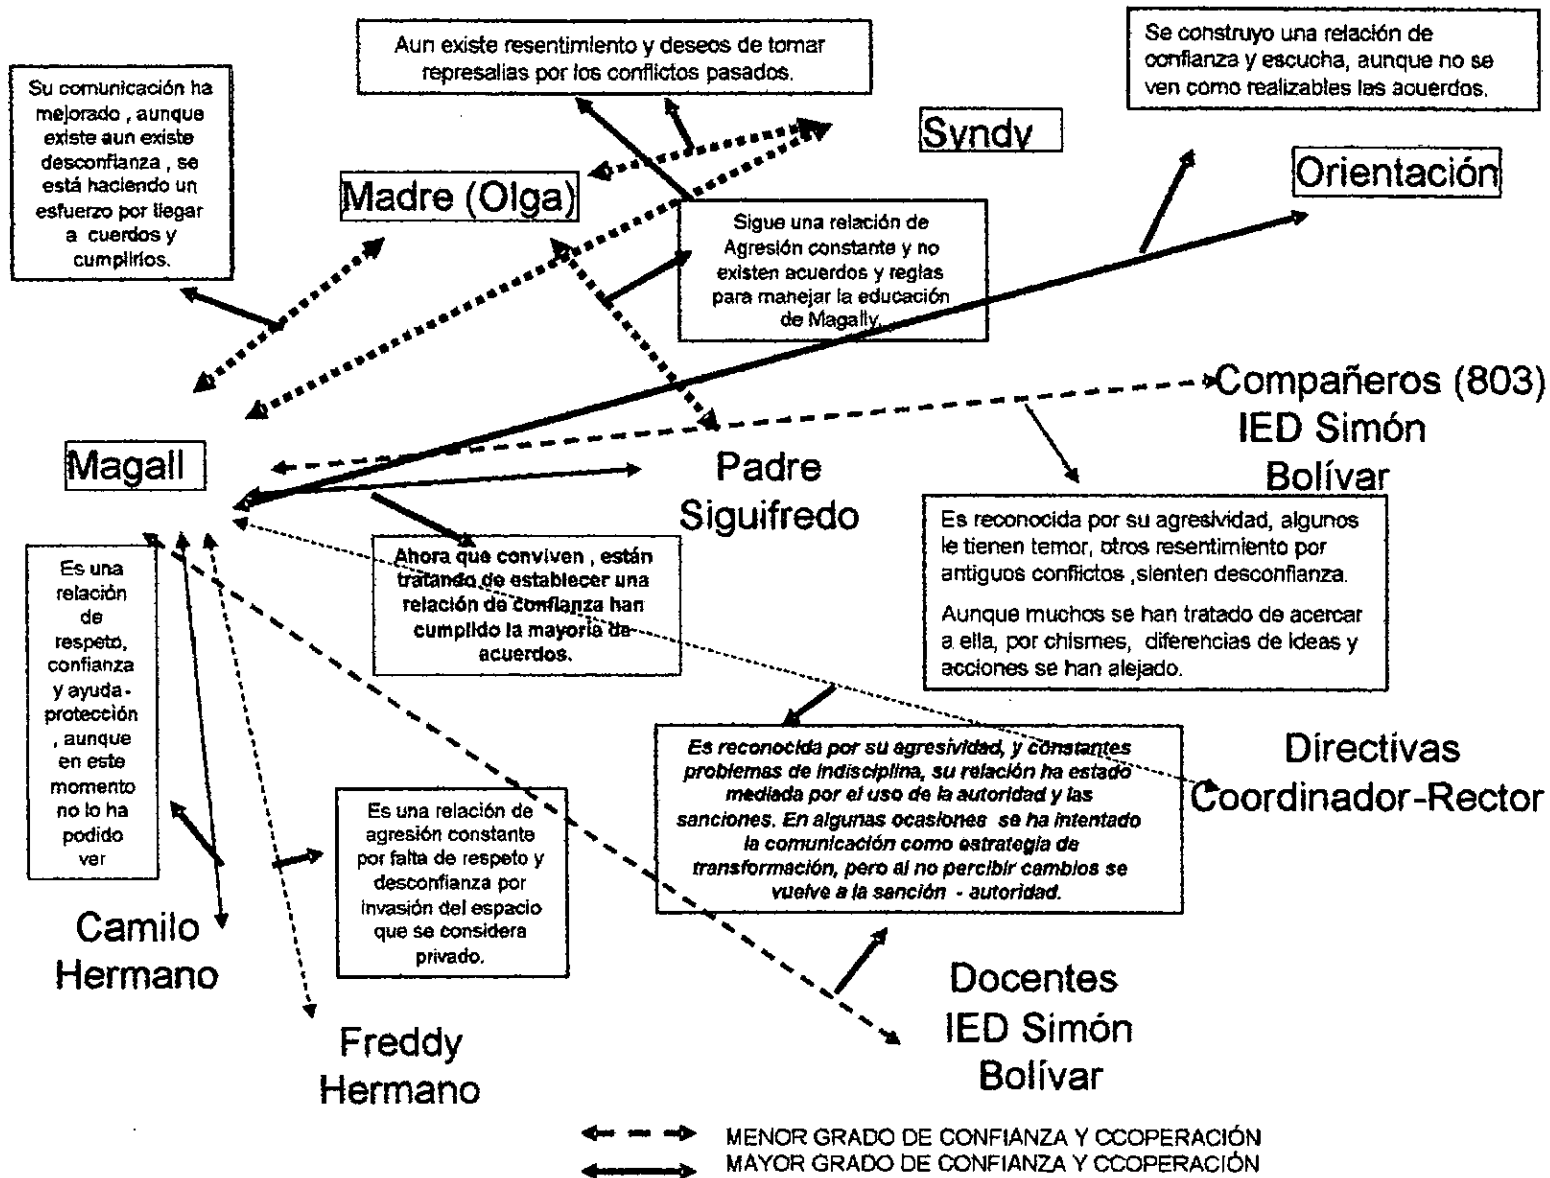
Aun existe resentimiento y deseos de tomar represalias por los conflictos pasados.

Se construyo una relación de confianza y escucha, aunque no se ven como realizables las acuerdos.

Su comunicación ha mejorado , aunque existe aun existe desconfianza , se está haciendo un esfuerzo por llegar a cuerdos y cumplirlos.

Syndy

Madre (Olga)

Orientación

Sigue una relación de Agresión constante y no existen acuerdos y reglas para manejar la educación de Magally.

Compañeros (803) IED Simón Bolívar

Magall

Padre Siguifredo

Ahora que conviven , están tratando de establecer una relación de confianza han cumplido la mayoria de acuerdos.

Es reconocida por su agresividad, algunos le tienen temor, otros resentimiento por antiguos conflictos ,sienten desconfianza.

Aunque muchos se han tratado de acercar a ella, por chismes, diferencias de ideas y acciones se han alejado.

Es una relación de respeto, confianza y ayuda - protección , aunque en este momento no lo ha podido ver

Es reconocida por su agresividad, y constantes problemas de indisciplina, su relación ha estado mediada por el uso de la autoridad y las sanciones. En algunas ocasiones se ha intentado la comunicación como estrategia de transformación, pero al no percibir cambios se vuelve a la sanción - autoridad.

Directivas Coordinador-Rector

Es una relación de agresión constante por falta de respeto y desconfianza por invasión del espacio que se considera privado.

Camilo Hermano

Freddy Hermano

Docentes IED Simón Bolívar

MENOR GRADO DE CONFIANZA Y CCOPERACIÓN
MAYOR GRADO DE CONFIANZA Y CCOPERACIÓN